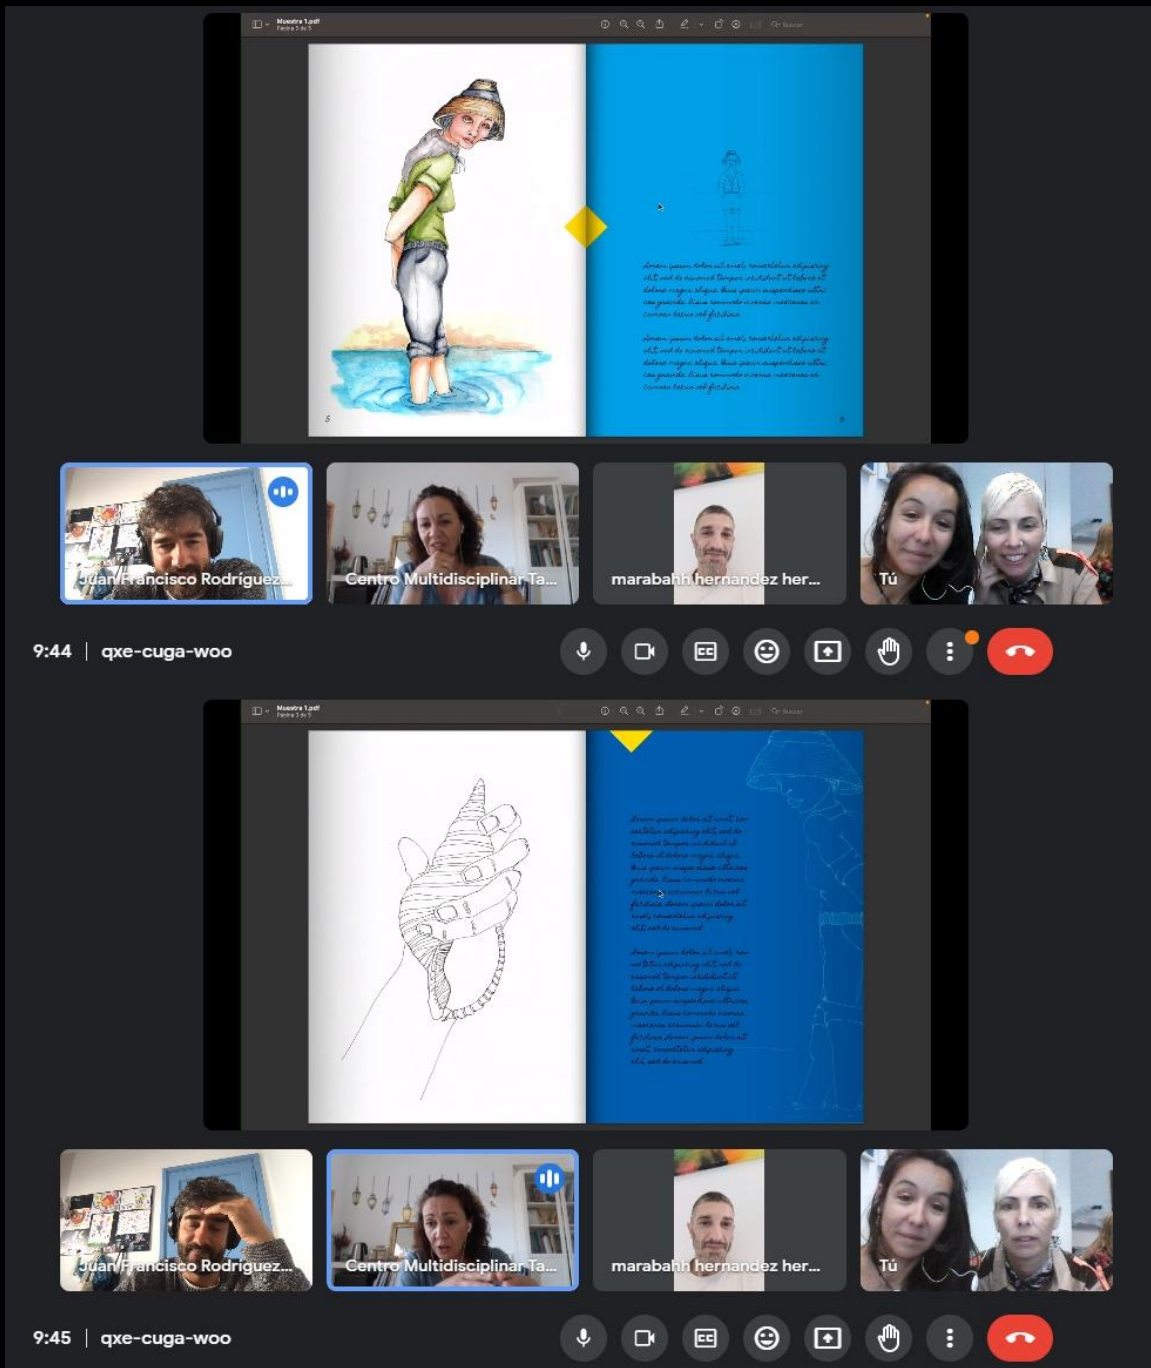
Muestra 1.pdf
Página 5 de 5

Lorem ipsum dolor sit amet, consectetur adipiscing elit, sed do eiusmod tempor incididunt ut labore et dolore magna aliqua. Quis ipsum suspendisse ultrices gravida. Risus commodo viverra maecenas accumsan lacus vel facilisis.

Lorem ipsum dolor sit amet, consectetur adipiscing elit, sed do eiusmod tempor incididunt ut labore et dolore magna aliqua. Quis ipsum suspendisse ultrices gravida. Risus commodo viverra maecenas accumsan lacus vel facilisis.

5

6

Juan Francisco Rodríguez...

Centro Multidisciplinar Ta...

marabahh hernandez her...

Tú

9:44 | qxe-cuga-woo

Muestra 1.pdf
Página 5 de 5

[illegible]

Juan Francisco Rodríguez...

Centro Multidisciplinar Ta...

marabahh hernandez her...

Tú

9:45 | qxe-cuga-woo